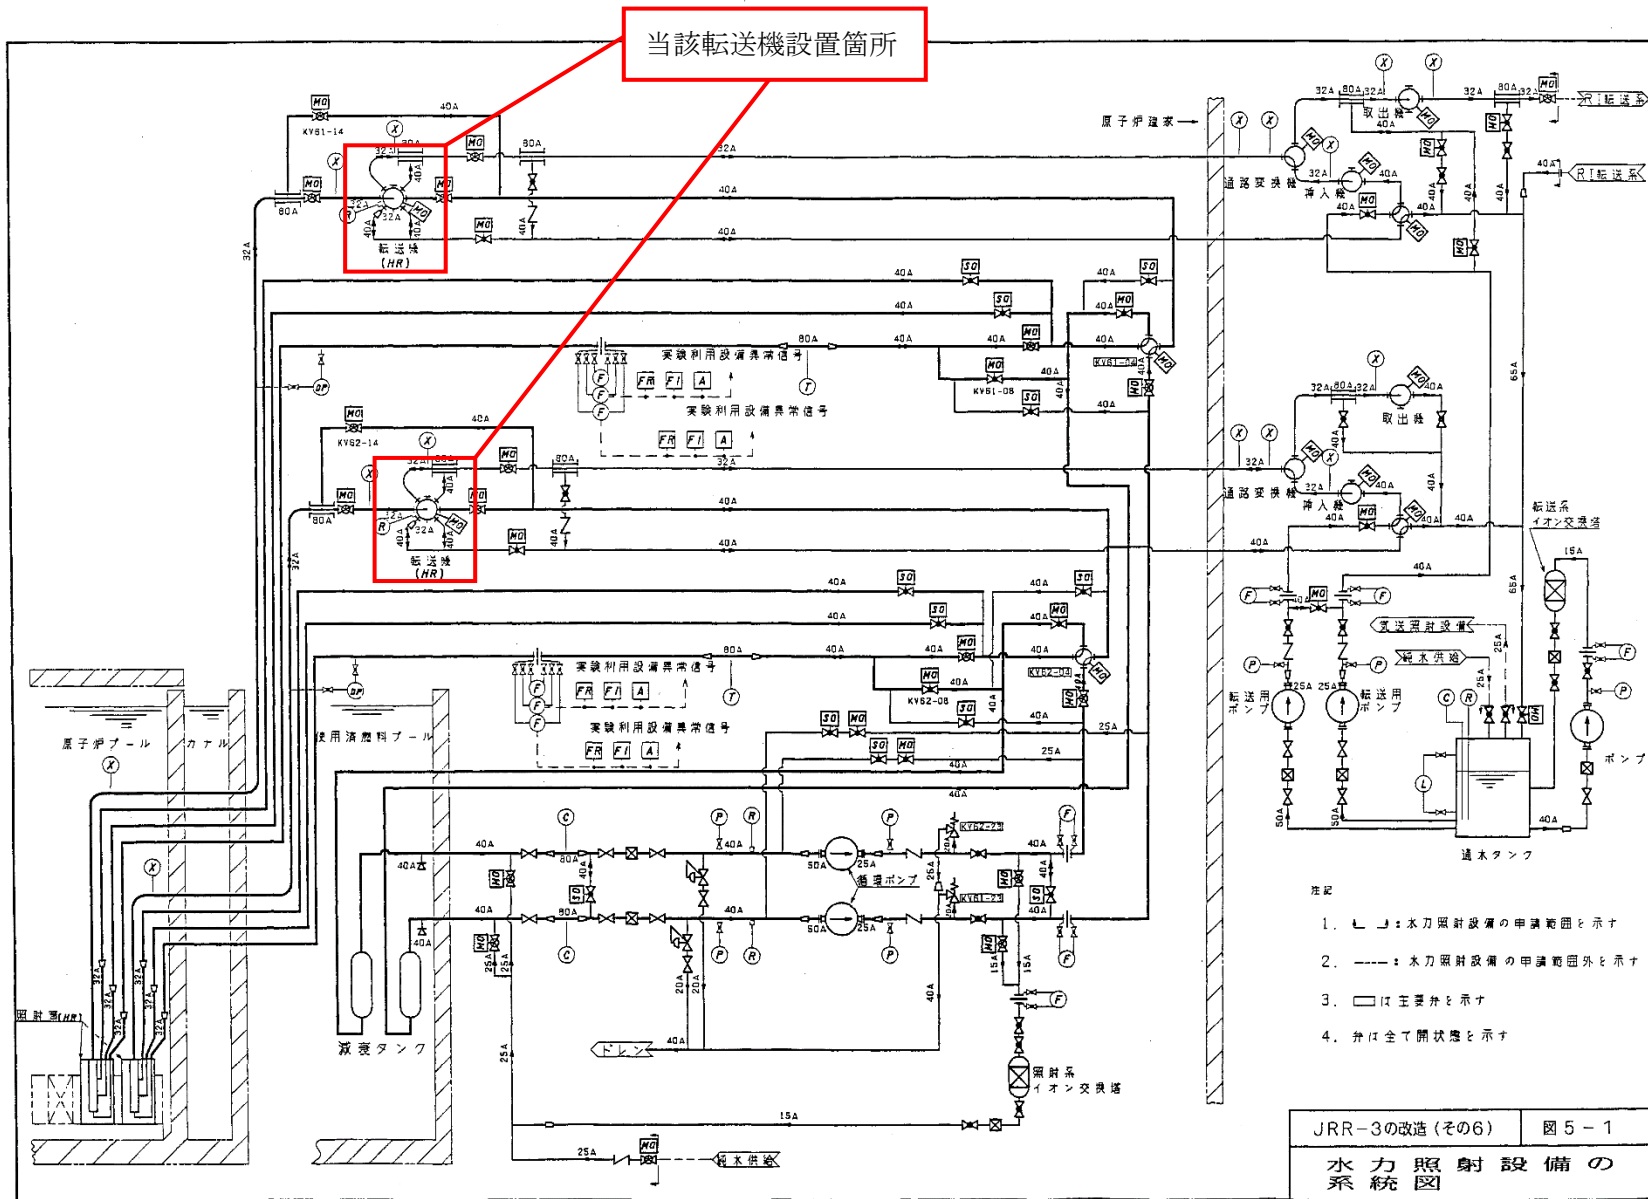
当該転送機設置箇所

MO
KV61-14
40A
X
32A 80A
MO
80A
32A
X
MO
MO
80A
32A
32A
MO
40A
40A
40A
MO
40A
40A
転送機
(HR)
32A

原子炉建家

32A 80A 32A
X
X
MO
RI転送系
取出機
40A
MO
X
X
MO
X
32A
MO
40A
MO
40A
40A
通路変換機
挿入機
40A
MO
40A
MO
MO
RI転送系
40A

40A SO
40A SO
40A SO
40A MO
40A MO
80A
40A
40A MO
実験利用設備異常信号
FR FI A
T
DP
実験利用設備異常信号
FR FI A
MO
KV61-08
40A
SO
40A
KV61-04
MO
40A

MO
KV62-14
40A
X
X
32A 80A
MO
80A
32A
MO
MO
80A
R
32A
MO
40A
40A
40A
MO
40A
40A
転送機
(HR)
32A

X
32A 80A 32A
MO
40A
取出機
X
X
MO
X
40A
32A
32A
MO
40A
通路変換機
挿入機
40A
MO
MO
40A
40A
65A
転送系
イオン交換塔
40A
40A
40A
15A
65A

40A SO
40A SO
40A SO
40A MO
40A MO
80A
40A
40A MO
実験利用設備異常信号
FR FI A
T
DP
実験利用設備異常信号
FR FI A
MO
KV62-08
40A
SO
40A
KV62-04
MO
40A
SO MO
SO MO
25A
25A
40A
40A

F
F
40A
MO
気送照射設備
純水供給
P
P
転送用ポンプ
転送用ポンプ
25A 25A
C R
25A
OM
F
P
ポンプ
L
50A
50A
40A
通水タンク

原子炉プール
カナル
使用済燃料プール
X
X

40A
40A
C
P
R
P
F
KV62-23
40A
80A
40A
40A
50A
25A
循環ポンプ
25A
MO
SO
MO
SO
40A
KV61-23
40A
MO
SO
MO
SO
40A
80A
40A
50A
25A
C
P
R
P
MO
25A
25A
20A
20A
40A
MO
15A
15A
F
40A
F
32A
32A
32A
32A
照射筒(HR)
減衰タンク
ドレン
40A
25A
照射系
イオン交換塔
15A
25A
MO
純水供給

注記
1. └ ┘:水力照射設備の申請範囲を示す
2. ----:水力照射設備の申請範囲外を示す
3. ▭は主要弁を示す
4. 弁は全て開状態を示す

JRR-3の改造(その6)
図5-1
水力照射設備の系統図